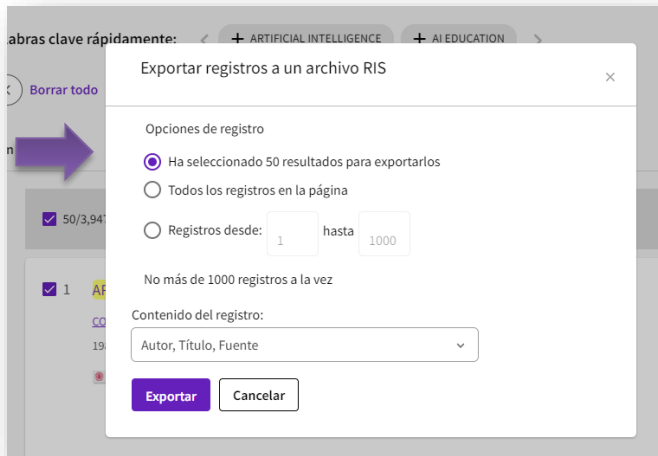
abras clave rápidamente: ‹ + ARTIFICIAL INTELLIGENCE + AI EDUCATION ›

Borrar todo

n

50/3,94

1 AI

CO

19

Exportar registros a un archivo RIS

×

Opciones de registro

Ha seleccionado 50 resultados para exportarlos

Todos los registros en la página

Registros desde: 1 hasta 1000

No más de 1000 registros a la vez

Contenido del registro:

Autor, Título, Fuente

Exportar

Cancelar